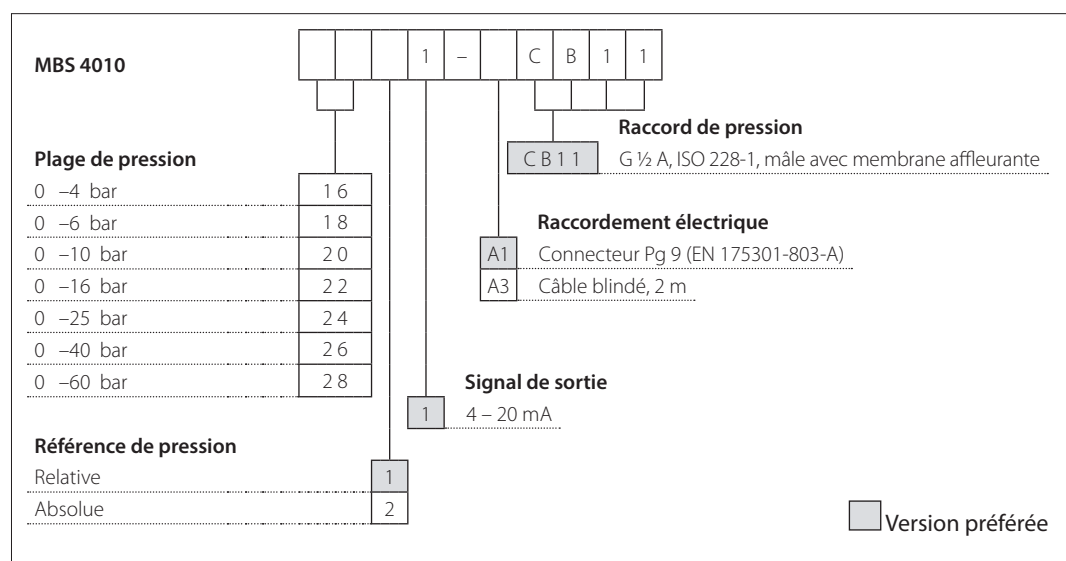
MBS 4010

| | | | 1 | – | | C | B | 1 | 1 |
|---|---|---|---|---|---|---|---|---|---|

Raccord de pression

| C B 1 1 | G ½ A, ISO 228-1, mâle avec membrane affleurante |
|---|---|

Plage de pression

| | |
|---|---|
| 0 –4 bar | 1 6 |
| 0 –6 bar | 1 8 |
| 0 –10 bar | 2 0 |
| 0 –16 bar | 2 2 |
| 0 –25 bar | 2 4 |
| 0 –40 bar | 2 6 |
| 0 –60 bar | 2 8 |

Raccordement électrique

| | |
|---|---|
| A1 | Connecteur Pg 9 (EN 175301-803-A) |
| A3 | Câble blindé, 2 m |

Signal de sortie

| 1 | 4 – 20 mA |
|---|---|

Référence de pression

| | |
|---|---|
| Relative | 1 |
| Absolue | 2 |

Version préférée